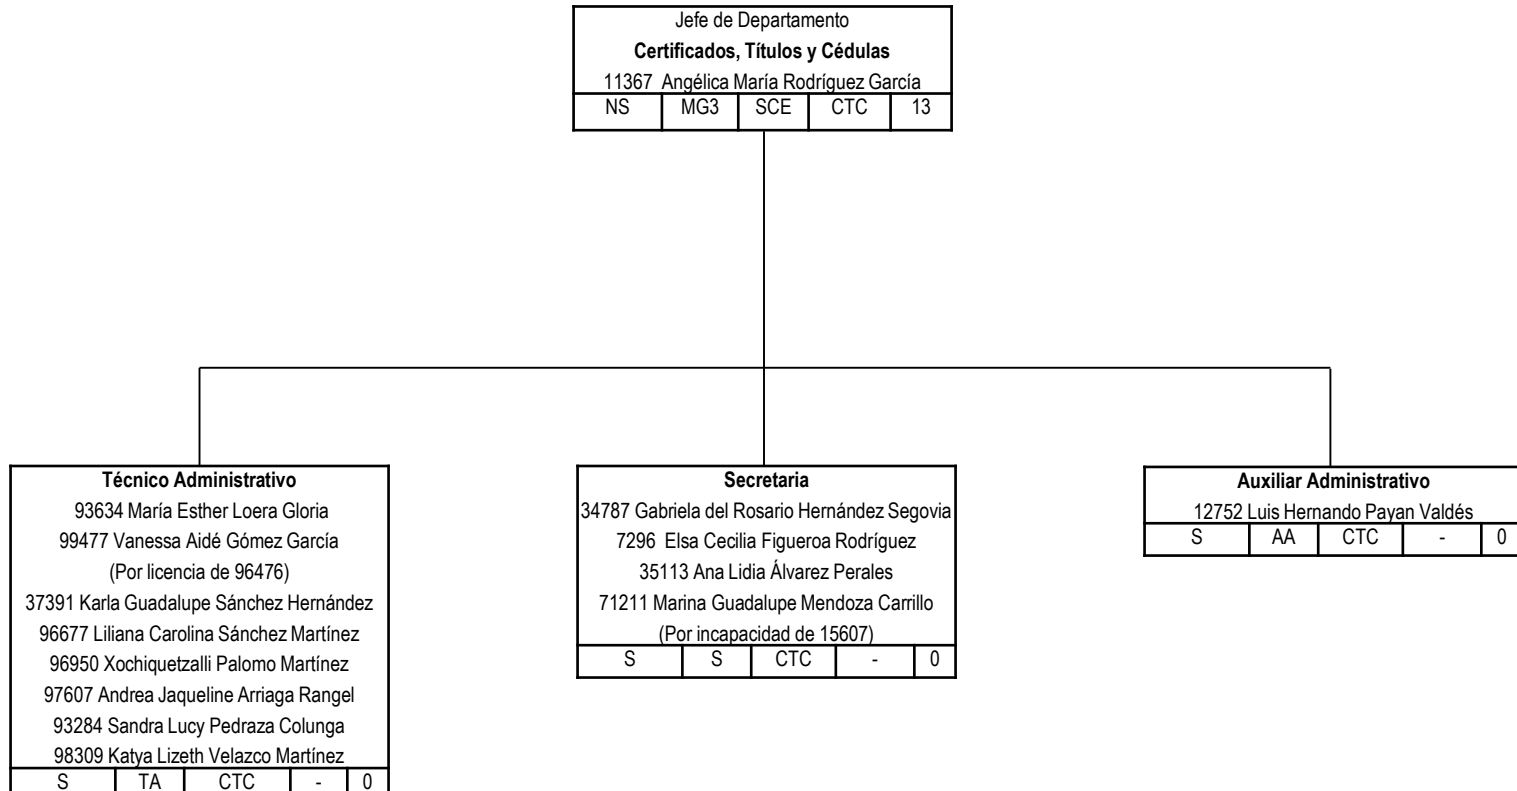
Jefe de Departamento
**Certificados, Títulos y Cédulas**
11367 Angélica María Rodríguez García

| NS | MG3 | SCE | CTC | 13 |
|---|---|---|---|---|

**Técnico Administrativo**
93634 María Esther Loera Gloria
99477 Vanessa Aidé Gómez García
(Por licencia de 96476)
37391 Karla Guadalupe Sánchez Hernández
96677 Liliana Carolina Sánchez Martínez
96950 Xochiquetzalli Palomo Martínez
97607 Andrea Jaqueline Arriaga Rangel
93284 Sandra Lucy Pedraza Colunga
98309 Katya Lizeth Velazco Martínez

| S | TA | CTC | - | 0 |
|---|---|---|---|---|

**Secretaria**
34787 Gabriela del Rosario Hernández Segovia
7296 Elsa Cecilia Figueroa Rodríguez
35113 Ana Lidia Álvarez Perales
71211 Marina Guadalupe Mendoza Carrillo
(Por incapacidad de 15607)

| S | S | CTC | - | 0 |
|---|---|---|---|---|

**Auxiliar Administrativo**
12752 Luis Hernando Payan Valdés

| S | AA | CTC | - | 0 |
|---|---|---|---|---|